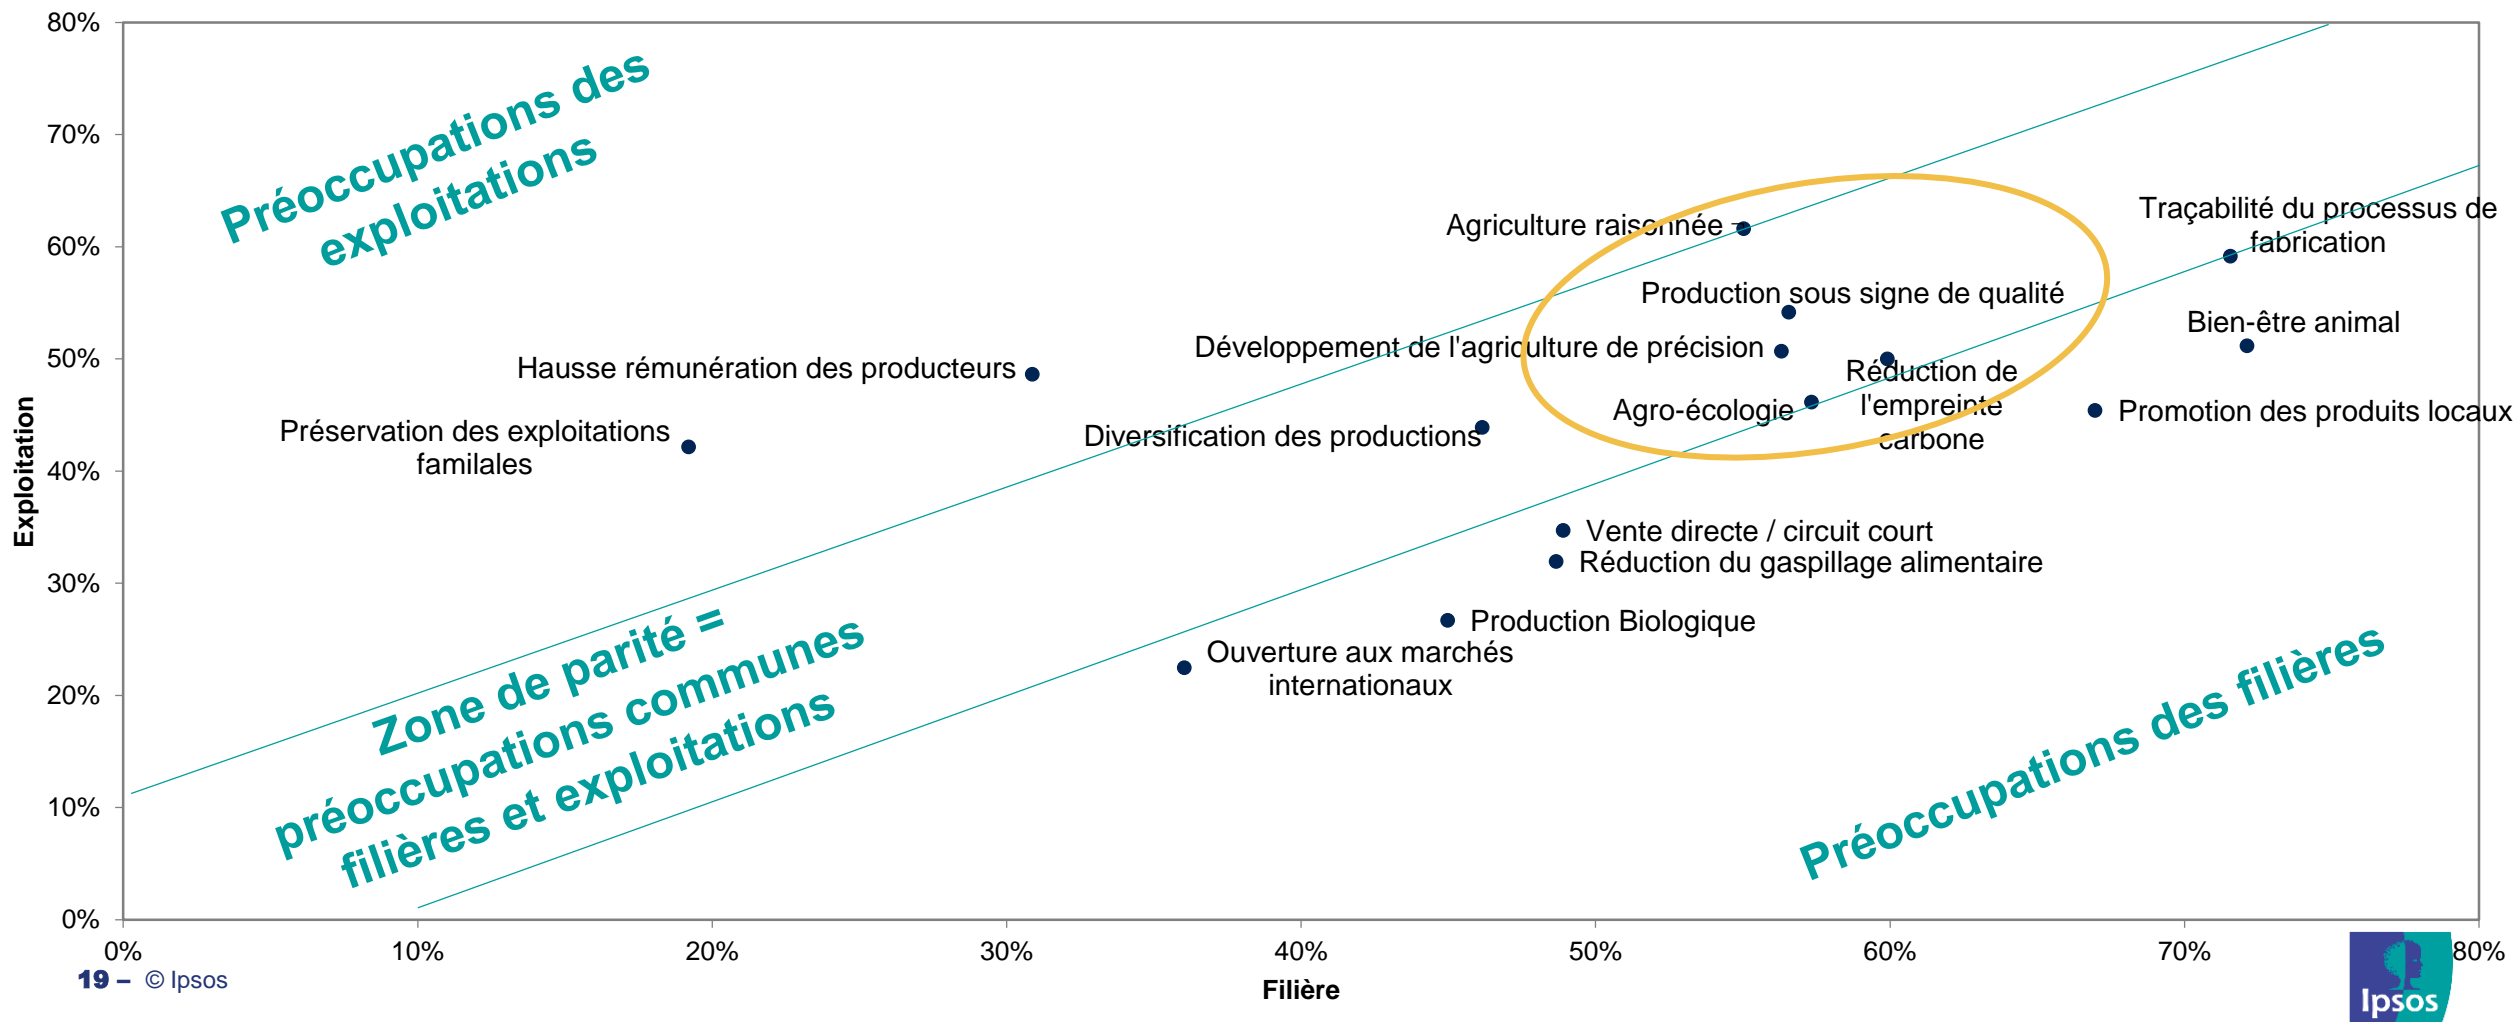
80%
70%
60%
50%
40%
30%
20%
10%
0%

Exploitation

Préoccupations des exploitations

Agriculture raisonnée

Traçabilité du processus de fabrication

Production sous signe de qualité

Bien-être animal

Développement de l'agriculture de précision

Hausse rémunération des producteurs

Réduction de l'empreinte carbone

Agro-écologie

Promotion des produits locaux

Préservation des exploitations familales

Diversification des productions

Vente directe / circuit court

Réduction du gaspillage alimentaire

Production Biologique

Ouverture aux marchés internationaux

Zone de parité = préoccupations communes filières et exploitations

Préoccupations des filières

0%
10%
20%
30%
40%
50%
60%
70%
80%

Filière

19 – © Ipsos

Ipsos